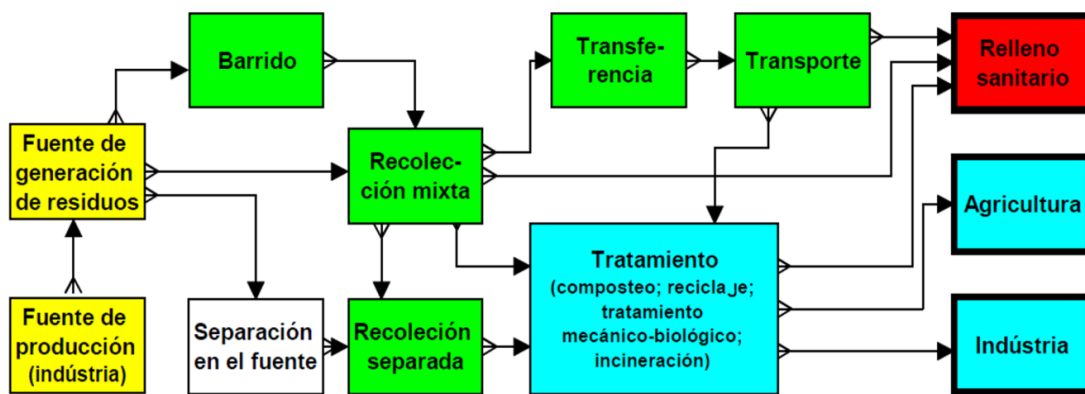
Barrido

Transferencia

Transporte

Relleno sanitario

Fuente de generación de residuos

Recolección mixta

Agricultura

Tratamiento
(composteo; reciclaje; tratamiento mecánico-biológico; incineración)

Fuente de producción (indústria)

Separación en el fuente

Recolección separada

Indústria